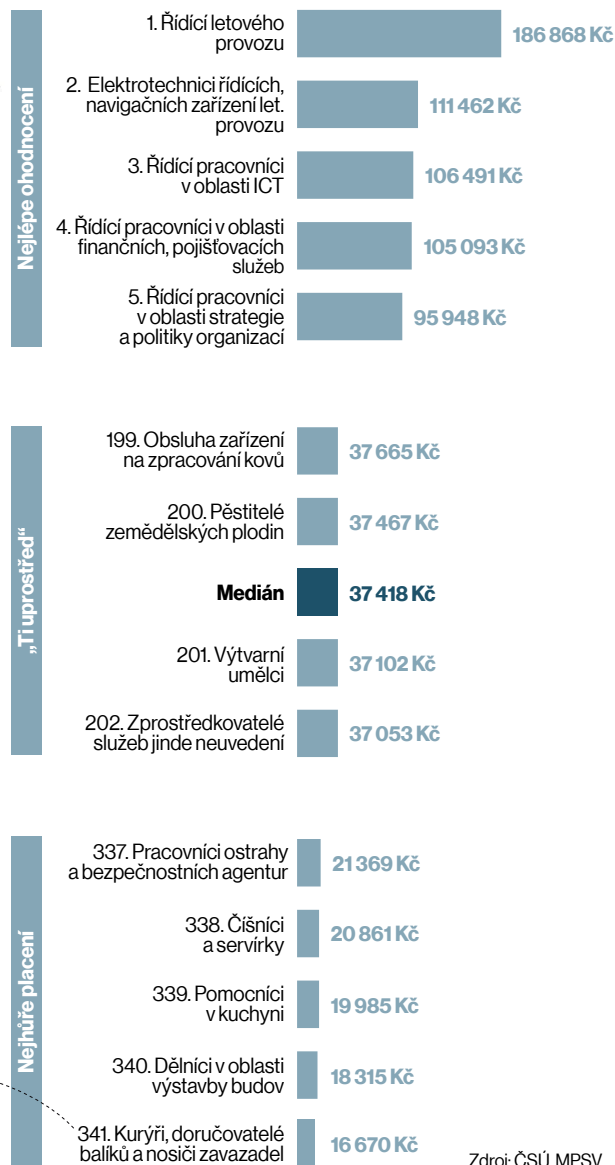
Nejlépe ohodnocení

1. Řídící letového provozu
186 868 Kč

2. Elektrotechnici řídících, navigačních zařízení let. provozu
111 462 Kč

3. Řídící pracovníci v oblasti ICT
106 491 Kč

4. Řídící pracovníci v oblasti finančních, pojišťovacích služeb
105 093 Kč

5. Řídící pracovníci v oblasti strategie a politiky organizací
95 948 Kč

„Ti uprostřed“

199. Obsluha zařízení na zpracování kovů
37 665 Kč

200. Pěstitelé zemědělských plodin
37 467 Kč

Medián
37 418 Kč

201. Výtvarní umělci
37 102 Kč

202. Zprostředkovatelé služeb jinde neuvedení
37 053 Kč

Nejhůře placení

337. Pracovníci ostrahy a bezpečnostních agentur
21 369 Kč

338. Číšníci a servírky
20 861 Kč

339. Pomocníci v kuchyni
19 985 Kč

340. Dělníci v oblasti výstavby budov
18 315 Kč

341. Kurýři, doručovatelé balíků a nosiči zavazadel
16 670 Kč

Zdroj: ČSÚ, MPSV